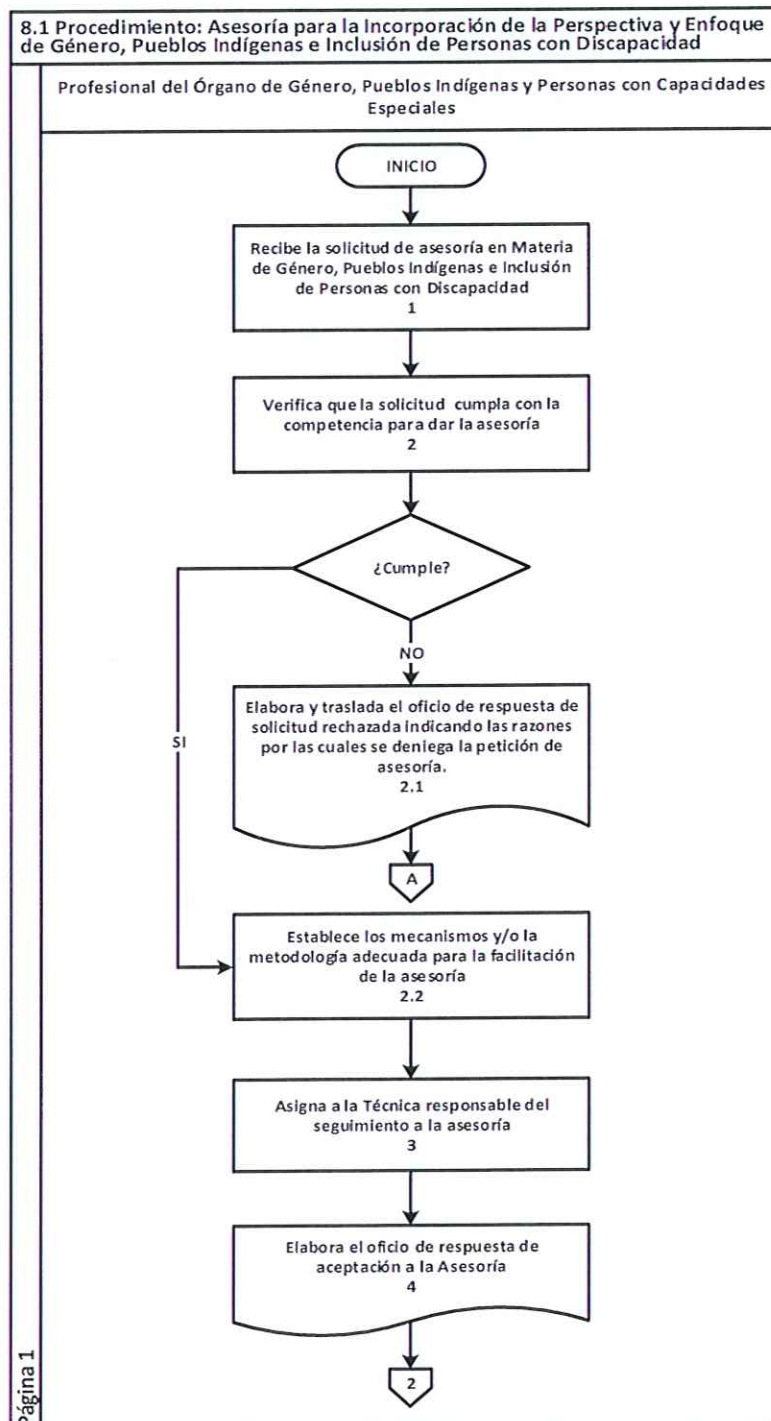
8.1 Procedimiento: Asesoría para la Incorporación de la Perspectiva y Enfoque de Género, Pueblos Indígenas e Inclusión de Personas con Discapacidad

Profesional del Órgano de Género, Pueblos Indígenas y Personas con Capacidades Especiales

INICIO

Recibe la solicitud de asesoría en Materia de Género, Pueblos Indígenas e Inclusión de Personas con Discapacidad
1

Verifica que la solicitud cumpla con la competencia para dar la asesoría
2

¿Cumple?

NO

SI

Elabora y traslada el oficio de respuesta de solicitud rechazada indicando las razones por las cuales se deniega la petición de asesoría.
2.1

A

Establece los mecanismos y/o la metodología adecuada para la facilitación de la asesoría
2.2

Asigna a la Técnica responsable del seguimiento a la asesoría
3

Elabora el oficio de respuesta de aceptación a la Asesoría
4

2

Página 1